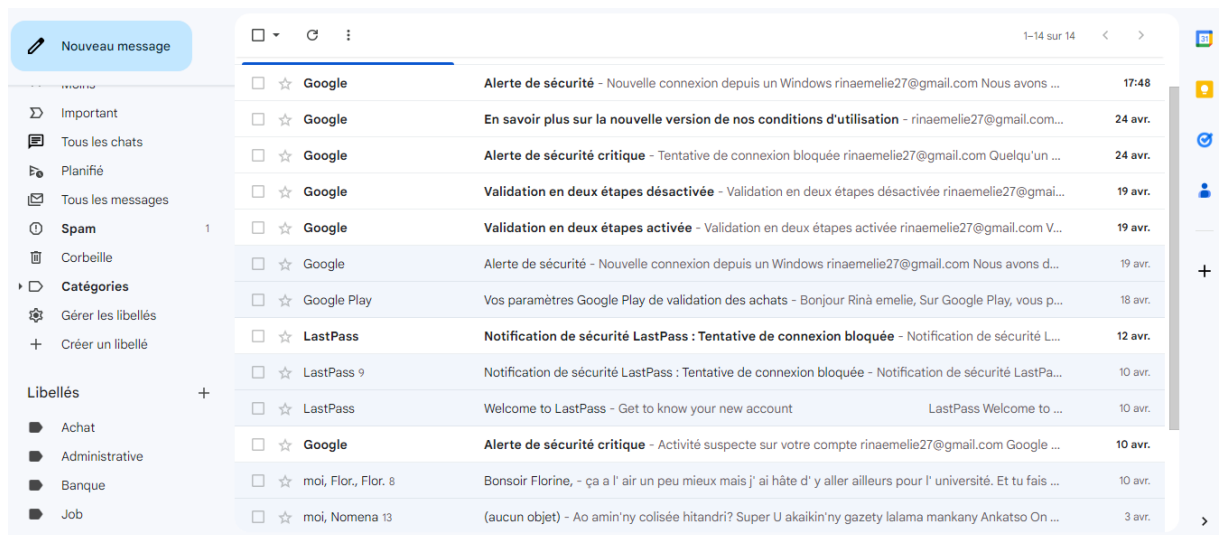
Nouveau message

Moins
Important
Tous les chats
Planifié
Tous les messages
Spam 1
Corbeille
Catégories
Gérer les libellés
Créer un libellé

Libellés +
Achat
Administrative
Banque
Job

1–14 sur 14

| | | | |
|---|---|---|---|
| Google | **Alerte de sécurité** - Nouvelle connexion depuis un Windows rinaemelie27@gmail.com Nous avons ... | 17:48 |
| Google | **En savoir plus sur la nouvelle version de nos conditions d'utilisation** - rinaemelie27@gmail.com... | 24 avr. |
| Google | **Alerte de sécurité critique** - Tentative de connexion bloquée rinaemelie27@gmail.com Quelqu'un ... | 24 avr. |
| Google | **Validation en deux étapes désactivée** - Validation en deux étapes désactivée rinaemelie27@gmai... | 19 avr. |
| Google | **Validation en deux étapes activée** - Validation en deux étapes activée rinaemelie27@gmail.com V... | 19 avr. |
| Google | Alerte de sécurité - Nouvelle connexion depuis un Windows rinaemelie27@gmail.com Nous avons d... | 19 avr. |
| Google Play | Vos paramètres Google Play de validation des achats - Bonjour Rinà emelie, Sur Google Play, vous p... | 18 avr. |
| LastPass | **Notification de sécurité LastPass : Tentative de connexion bloquée** - Notification de sécurité L... | 12 avr. |
| LastPass 9 | Notification de sécurité LastPass : Tentative de connexion bloquée - Notification de sécurité LastPa... | 10 avr. |
| LastPass | Welcome to LastPass - Get to know your new account LastPass Welcome to ... | 10 avr. |
| Google | **Alerte de sécurité critique** - Activité suspecte sur votre compte rinaemelie27@gmail.com Google ... | 10 avr. |
| moi, Flor., Flor. 8 | Bonsoir Florine, - ça a l' air un peu mieux mais j' ai hâte d' y aller ailleurs pour l' université. Et tu fais ... | 10 avr. |
| moi, Nomena 13 | (aucun objet) - Ao amin'ny colisée hitandri? Super U akaikin'ny gazety lalama mankany Ankatso On ... | 3 avr. |